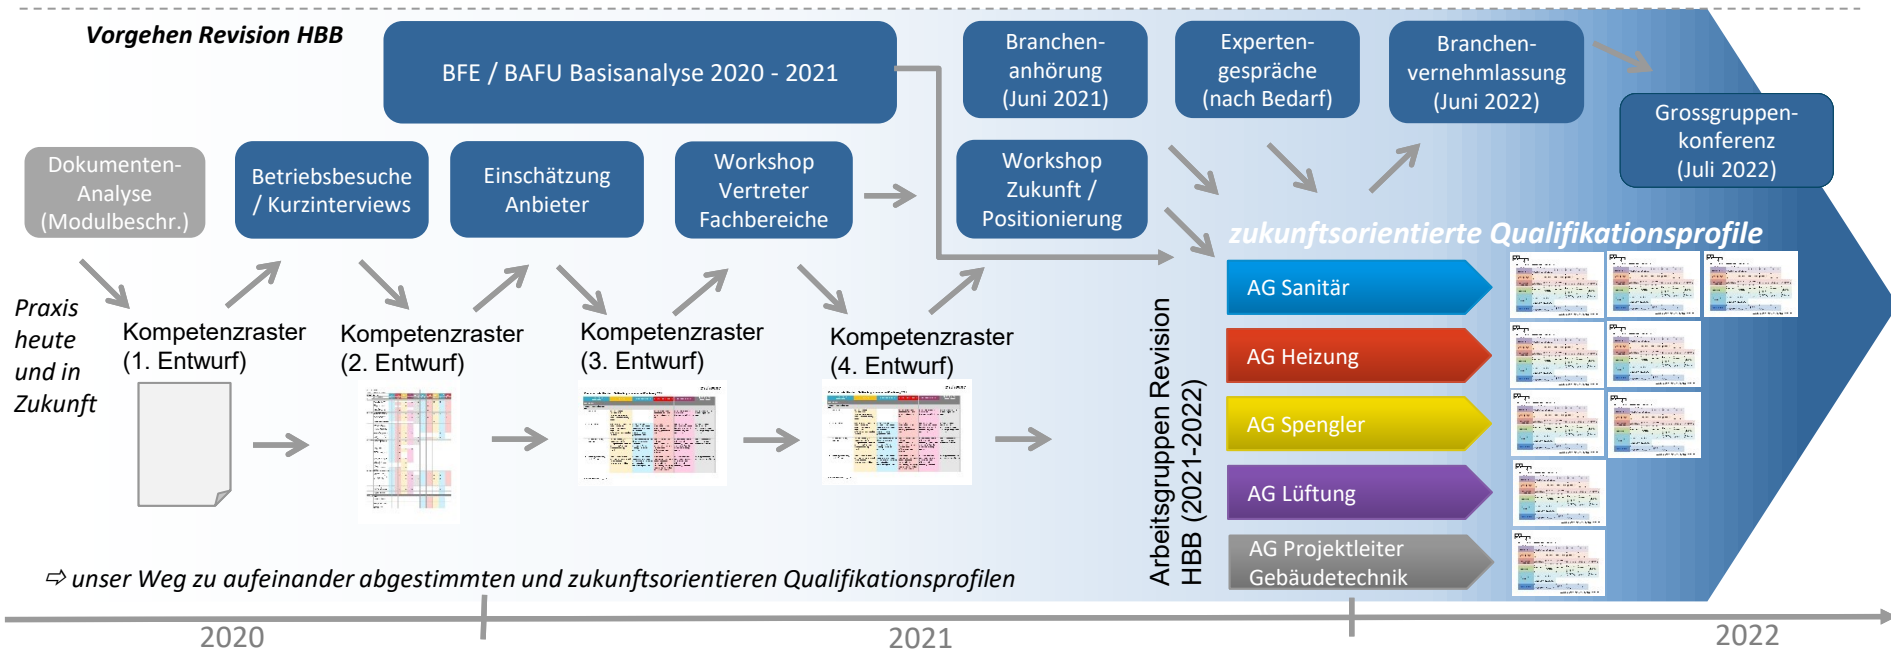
Vorgehen Revision HBB

BFE / BAFU Basisanalyse 2020 - 2021

Branchenanhörung (Juni 2021)

Expertengespräche (nach Bedarf)

Branchenvernehmlassung (Juni 2022)

Grossgruppenkonferenz (Juli 2022)

Dokumenten-Analyse (Modulbeschr.)

Betriebsbesuche / Kurzinterviews

Einschätzung Anbieter

Workshop Vertreter Fachbereiche

Workshop Zukunft / Positionierung

zukunftsorientierte Qualifikationsprofile

Praxis heute und in Zukunft

Kompetenzraster (1. Entwurf)

Kompetenzraster (2. Entwurf)

Kompetenzraster (3. Entwurf)

Kompetenzraster (4. Entwurf)

Arbeitsgruppen Revision HBB (2021-2022)

AG Sanitär

AG Heizung

AG Spengler

AG Lüftung

AG Projektleiter Gebäudetechnik

➪ unser Weg zu aufeinander abgestimmten und zukunftsorientieren Qualifikationsprofilen

2020

2021

2022